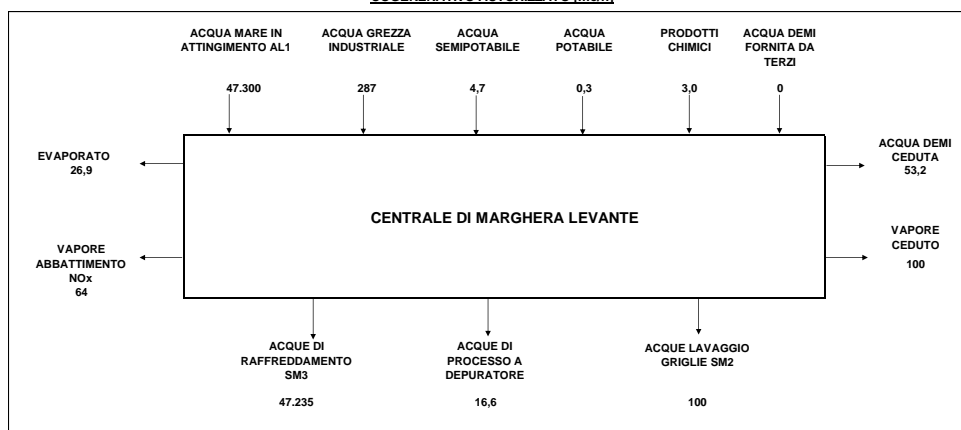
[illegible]

ACQUA MARE IN ATTINGIMENTO AL1
47.300

ACQUA GREZZA INDUSTRIALE
287

ACQUA SEMIPOTABILE
4,7

ACQUA POTABILE
0,3

PRODOTTI CHIMICI
3,0

ACQUA DEMI FORNITA DA TERZI
0

EVAPORATO
26,9

ACQUA DEMI CEDUTA
53,2

CENTRALE DI MARGHERA LEVANTE

VAPORE ABBATTIMENTO NOx
64

VAPORE CEDUTO
100

ACQUE DI RAFFREDDAMENTO SM3
47.235

ACQUE DI PROCESSO A DEPURATORE
16,6

ACQUE LAVAGGIO GRIGLIE SM2
100